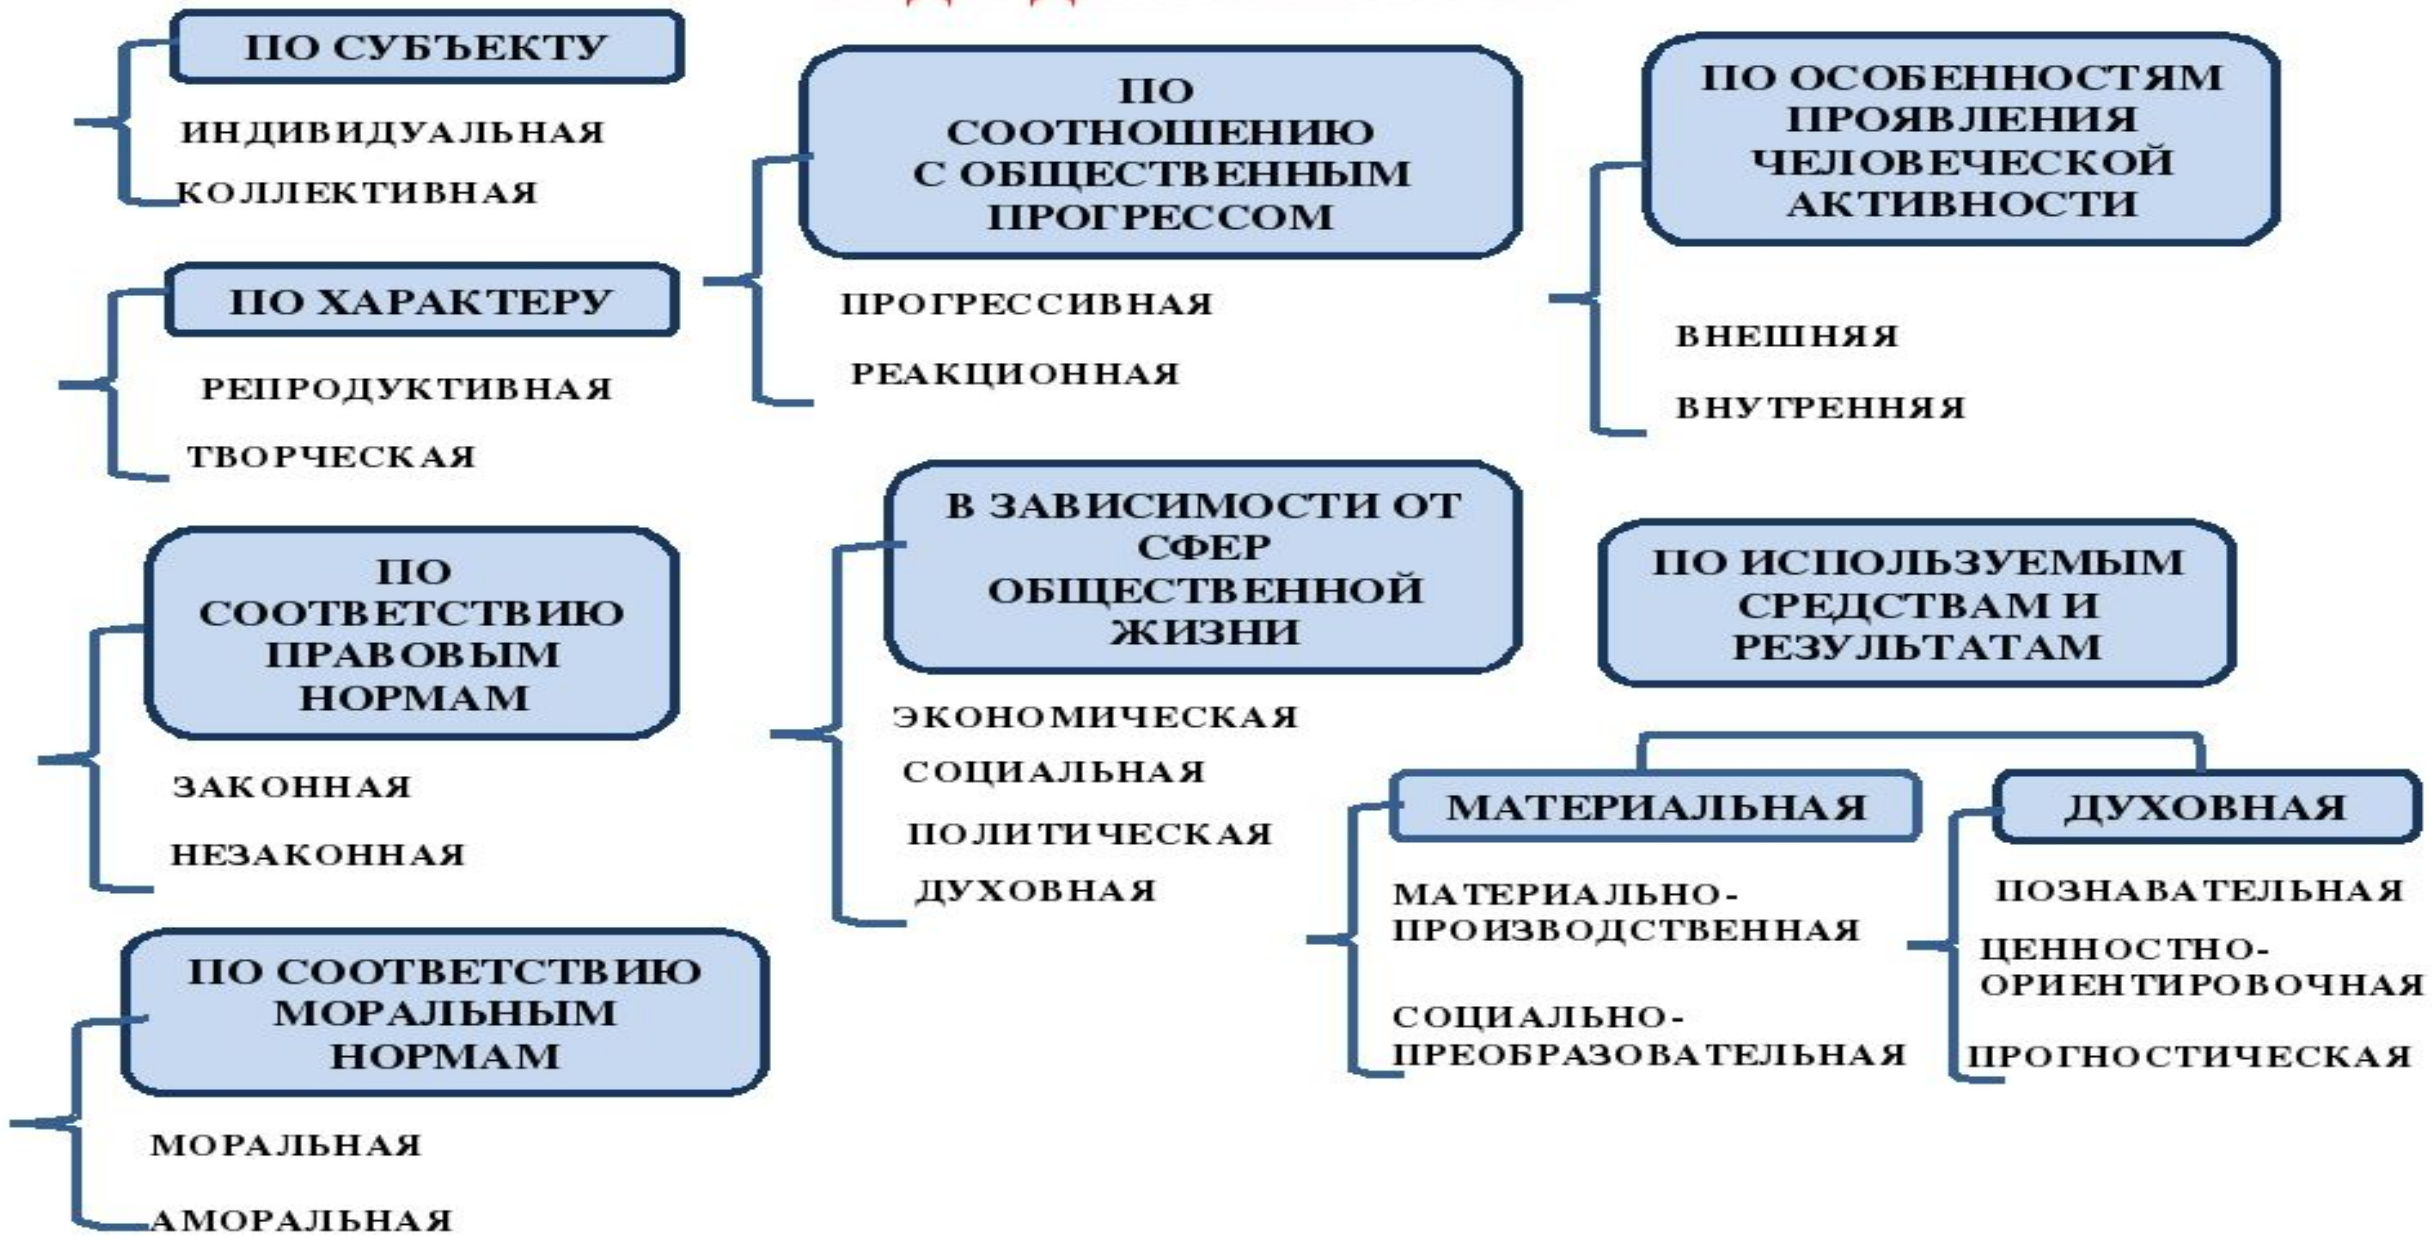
ПО СУБЪЕКТУ

ИНДИВИДУАЛЬНАЯ

КОЛЛЕКТИВНАЯ

ПО ХАРАКТЕРУ

РЕПРОДУКТИВНАЯ

ТВОРЧЕСКАЯ

ПО СООТВЕТСТВИЮ ПРАВОВЫМ НОРМАМ

ЗАКОННАЯ

НЕЗАКОННАЯ

ПО СООТВЕТСТВИЮ МОРАЛЬНЫМ НОРМАМ

МОРАЛЬНАЯ

АМОРАЛЬНАЯ

ПО СООТНОШЕНИЮ С ОБЩЕСТВЕННЫМ ПРОГРЕССОМ

ПРОГРЕССИВНАЯ

РЕАКЦИОННАЯ

В ЗАВИСИМОСТИ ОТ СФЕР ОБЩЕСТВЕННОЙ ЖИЗНИ

ЭКОНОМИЧЕСКАЯ

СОЦИАЛЬНАЯ

ПОЛИТИЧЕСКАЯ

ДУХОВНАЯ

ПО ОСОБЕННОСТЯМ ПРОЯВЛЕНИЯ ЧЕЛОВЕЧЕСКОЙ АКТИВНОСТИ

ВНЕШНЯЯ

ВНУТРЕННЯЯ

ПО ИСПОЛЬЗУЕМЫМ СРЕДСТВАМ И РЕЗУЛЬТАТАМ

МАТЕРИАЛЬНАЯ

МАТЕРИАЛЬНО-ПРОИЗВОДСТВЕННАЯ

СОЦИАЛЬНО-ПРЕОБРАЗОВАТЕЛЬНАЯ

ДУХОВНАЯ

ПОЗНАВАТЕЛЬНАЯ

ЦЕННОСТНО-ОРИЕНТИРОВОЧНАЯ

ПРОГНОСТИЧЕСКАЯ